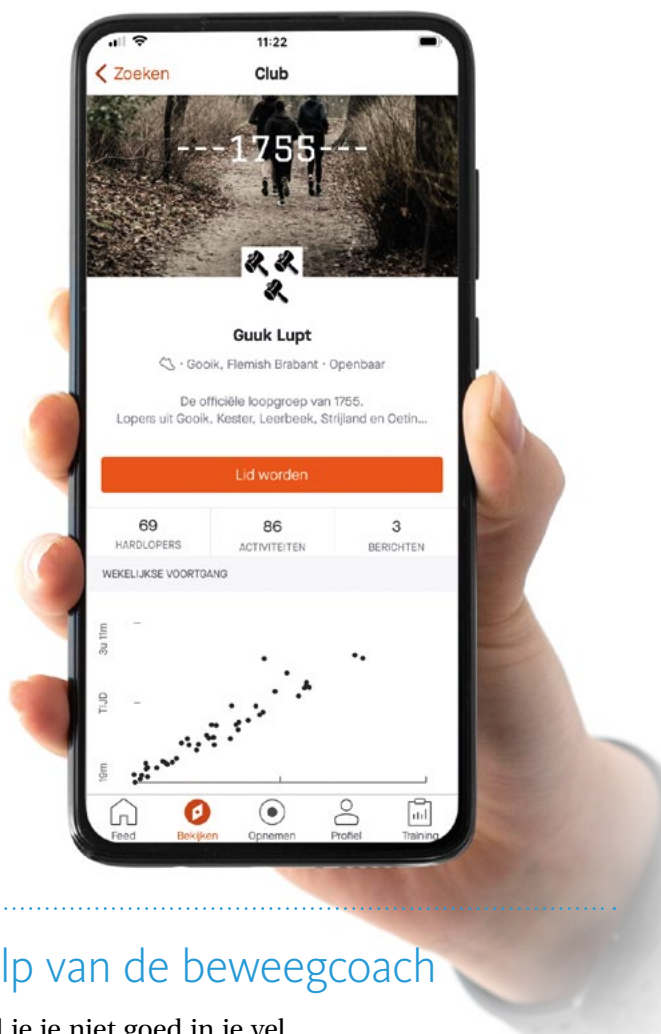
11:22

Zoeken

Club

---1755---

Guuk Lupt

· Gooik, Flemish Brabant · Openbaar

De officiële loopgroep van 1755. Lopers uit Gooik, Kester, Leerbeek, Strijland en Oetin...

Lid worden

| 69 | 86 | 3 |
|---|---|---|
| HARDLOPERS | ACTIVITEITEN | BERICHTEN |

WEKELIJKSE VOORTGANG

3u 11m

TIJD

10m

Feed Bekijken Opnemen Profiel Training

lp van de beweegcoach

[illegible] je je niet goed in je vel